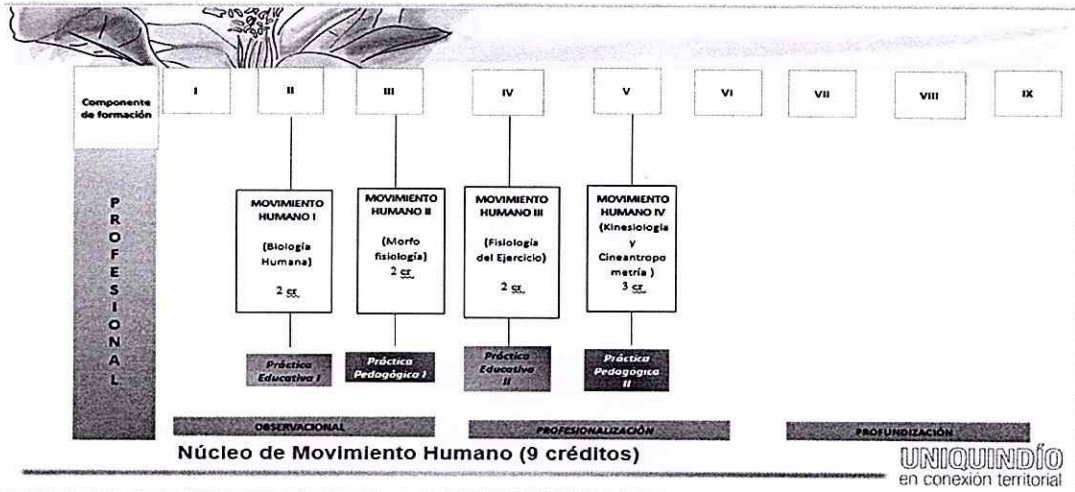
Componente de formación

I

II

III

IV

V

VI

VII

VIII

IX

PROFESIONAL

MOVIMIENTO HUMANO I

(Biología Humana)

2 cr.

MOVIMIENTO HUMANO II

(Morfo fisiología)

2 cr.

MOVIMIENTO HUMANO III

(Fisiología del Ejercicio)

2 cr.

MOVIMIENTO HUMANO IV

(Kinesiología y Cineantropo metría )

3 cr.

Práctica Educativa I

Práctica Pedagógica I

Práctica Educativa II

Práctica Pedagógica II

OBSERVACIONAL

PROFESIONALIZACIÓN

PROFUNDIZACIÓN

Núcleo de Movimiento Humano (9 créditos)

UNIQUINDÍO
en conexión territorial